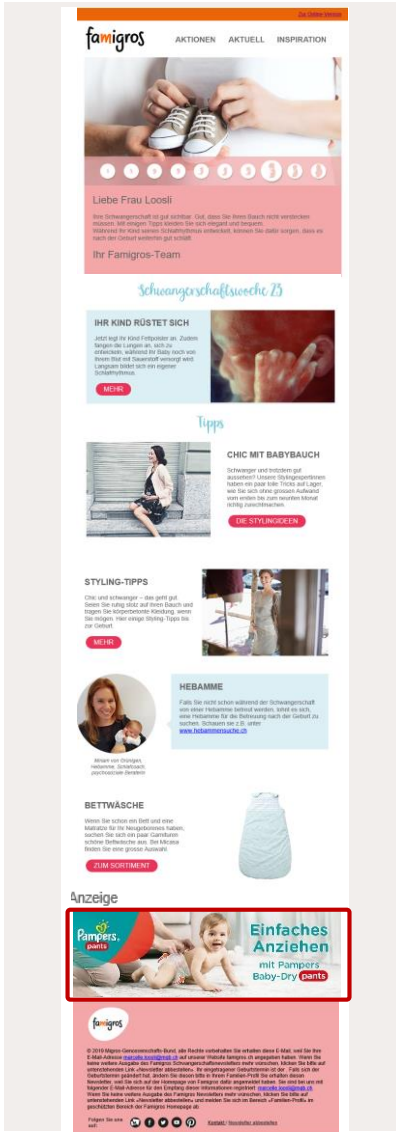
Zur Online-Version

famigros

AKTIONEN AKTUELL INSPIRATION

Liebe Frau Loosli

Ihre Schwangerschaft ist gut sichtbar. Gut, dass Sie Ihren Bauch nicht verstecken müssen. Mit einigen Tipps kleiden Sie sich elegant und bequem. Während Ihr Kind seinen Schlafrhythmus entwickelt, können Sie dafür sorgen, dass es nach der Geburt weiterhin gut schläft.

Ihr Famigros-Team

Schwangerschaftswoche 25

IHR KIND RÜSTET SICH

Jetzt legt Ihr Kind Fettpolster an. Zudem fangen die Lungen an, sich zu entwickeln, während Ihr Baby noch von Ihrem Blut mit Sauerstoff versorgt wird. Langsam bildet sich ein eigener Schlafrhythmus.

MEHR

Tipps

CHIC MIT BABYBAUCH

Schwanger und trotzdem gut aussehen? Unsere Stylingexpertinnen haben ein paar tolle Tricks auf Lager, wie Sie sich ohne grossen Aufwand vom ersten bis zum neunten Monat richtig zurechtmachen.

DIE STYLINGIDEEN

STYLING-TIPPS

Chic und schwanger – das geht gut. Setzen Sie ruhig stolz auf Ihren Bauch und tragen Sie körperbetonte Kleidung, wenn Sie mögen. Hier einige Styling-Tipps bis zur Geburt.

MEHR

HEBAMME

Falls Sie nicht schon während der Schwangerschaft von einer Hebamme betreut werden, sollten Sie sich eine Hebamme für die Betreuung nach der Geburt zu suchen. Schauen Sie z.B. unter www.hebammensuche.ch

Miriam von Grünigen, Hebamme, Schafbusch, psychosoziale Beraterin

BETTWÄSCHE

Wenn Sie schon ein Bett und eine Matratze für Ihr Neugeborenes haben, suchen Sie sich ein paar Garnituren schöner Bettwäsche aus. Bei Micasa finden Sie eine grosse Auswahl.

ZUM SORTIMENT

Anzeige

Pampers pants

Einfaches Anziehen mit Pampers Baby-Dry pants

famigros

© 2016 Migros-Genossenschafts-Bund, alle Rechte vorbehalten Sie erhalten diese E-Mail, weil Sie Ihre E-Mail-Adresse marcelle.loosli@mgb.ch auf unserer Website famigros.ch angegeben haben. Wenn Sie keine weitere Ausgabe des Famigros Schwangerschaftsnewsletters mehr wünschen, klicken Sie bitte auf untenstehenden Link «Newsletter abbestellen». Ihr eingetragener Geburtstermin ist der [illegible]. Falls sich der Geburtstermin geändert hat, ändern Sie diesen bitte in Ihrem Familien-Profil. Sie erhalten diesen Newsletter, weil Sie sich auf der Homepage von Famigros dafür angemeldet haben. Sie sind bei uns mit folgender E-Mail-Adresse für den Empfang dieser Informationen registriert: marcelle.loosli@mgb.ch Wenn Sie keine weitere Ausgabe des Famigros Newsletters mehr wünschen, klicken Sie bitte auf untenstehenden Link «Newsletter abbestellen» und melden Sie sich im Bereich «Familien-Profil» im geschützten Bereich der Famigros Homepage ab.

Folgen Sie uns auf:

Kontakt | Newsletter abbestellen